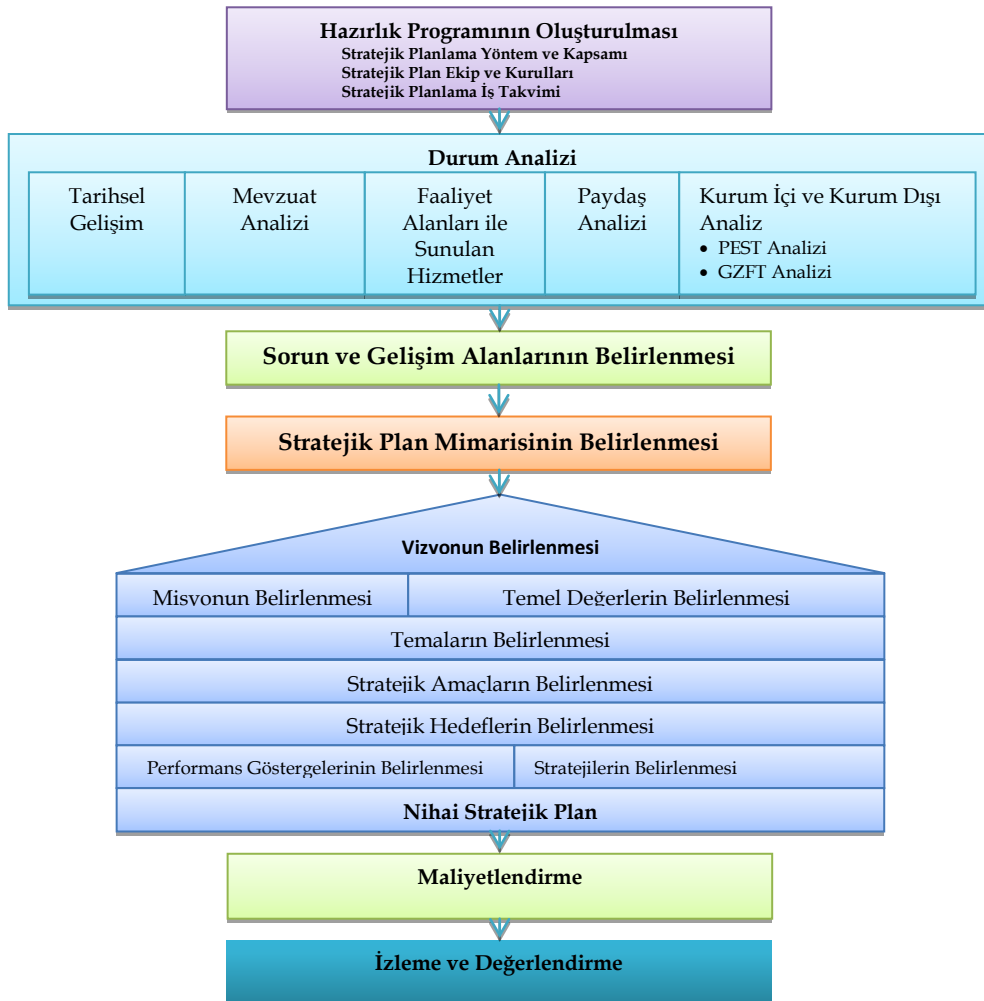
Hazırlık Programının Oluşturulması
Stratejik Planlama Yöntem ve Kapsamı
Stratejik Plan Ekip ve Kurulları
Stratejik Planlama İş Takvimi

Durum Analizi

| Tarihsel Gelişim | Mevzuat Analizi | Faaliyet Alanları ile Sunulan Hizmetler | Paydaş Analizi | Kurum İçi ve Kurum Dışı Analiz • PEST Analizi • GZFT Analizi |
|---|---|---|---|---|

Sorun ve Gelişim Alanlarının Belirlenmesi

Stratejik Plan Mimarisinin Belirlenmesi

Vizyonun Belirlenmesi

Misyonun Belirlenmesi

Temel Değerlerin Belirlenmesi

Temaların Belirlenmesi

Stratejik Amaçların Belirlenmesi

Stratejik Hedeflerin Belirlenmesi

Performans Göstergelerinin Belirlenmesi

Stratejilerin Belirlenmesi

Nihai Stratejik Plan

Maliyetlendirme

İzleme ve Değerlendirme